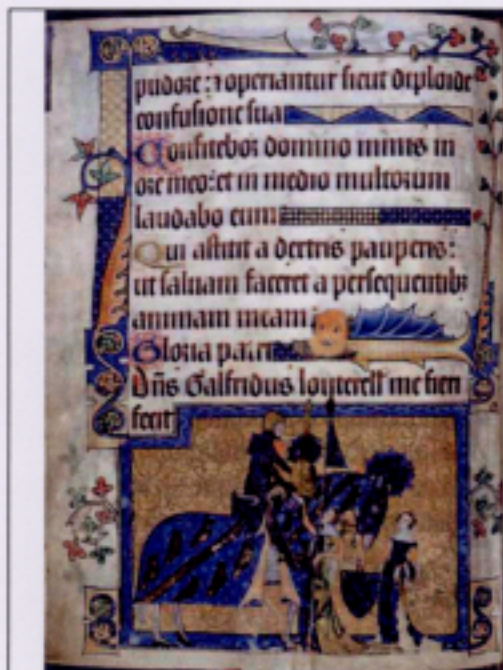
pudore: ⁊ operiantur sicut diploide confusione sua
Confitebor domino nimis in ore meo: et in medio multorum laudabo eum
Qui astitit a dextris pauperis: ut saluam faceret a persequentibus animam meam
Gloria patri
Dn̄s Galfridus louterell me fieri fecit